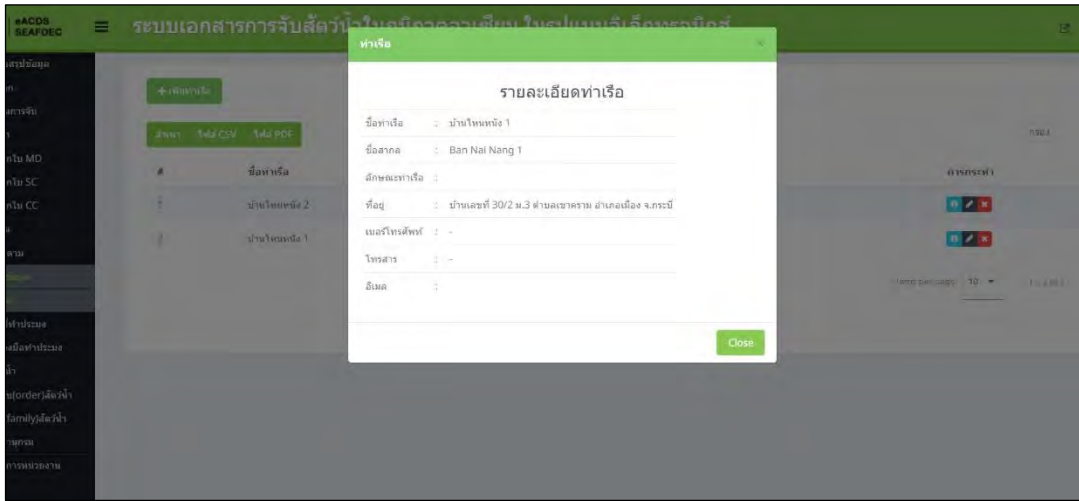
eACDS SEAFDEC

ระบบเอกสารการจับสัตว์น้ำ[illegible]

สรุปข้อมูล
การจับ
ใบ MD
ใบ SC
ใบ CC
ตาม
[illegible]
เครื่องมือทำประมง
(order)สัตว์น้ำ
(family)สัตว์น้ำ
การหน่วยงาน

+ เพิ่มท่าเรือ

สำเนา ไฟล์ CSV ไฟล์ PDF

| # | ชื่อท่าเรือ | การกระทำ |
|---|---|---|
| 1 | บ้านไหนหนัง 2 | |
| 2 | บ้านไหนหนัง 1 | |

กรอง

Items per page: 10

ท่าเรือ

รายละเอียดท่าเรือ

ชื่อท่าเรือ : บ้านไหนหนัง 1
ชื่อสากล : Ban Nai Nang 1
ลักษณะท่าเรือ :
ที่อยู่ : บ้านเลขที่ 30/2 ม.3 ตำบลเขาคราม อำเภอเมือง จ.กระบี่
เบอร์โทรศัพท์ : -
โทรสาร : -
อีเมล :

Close